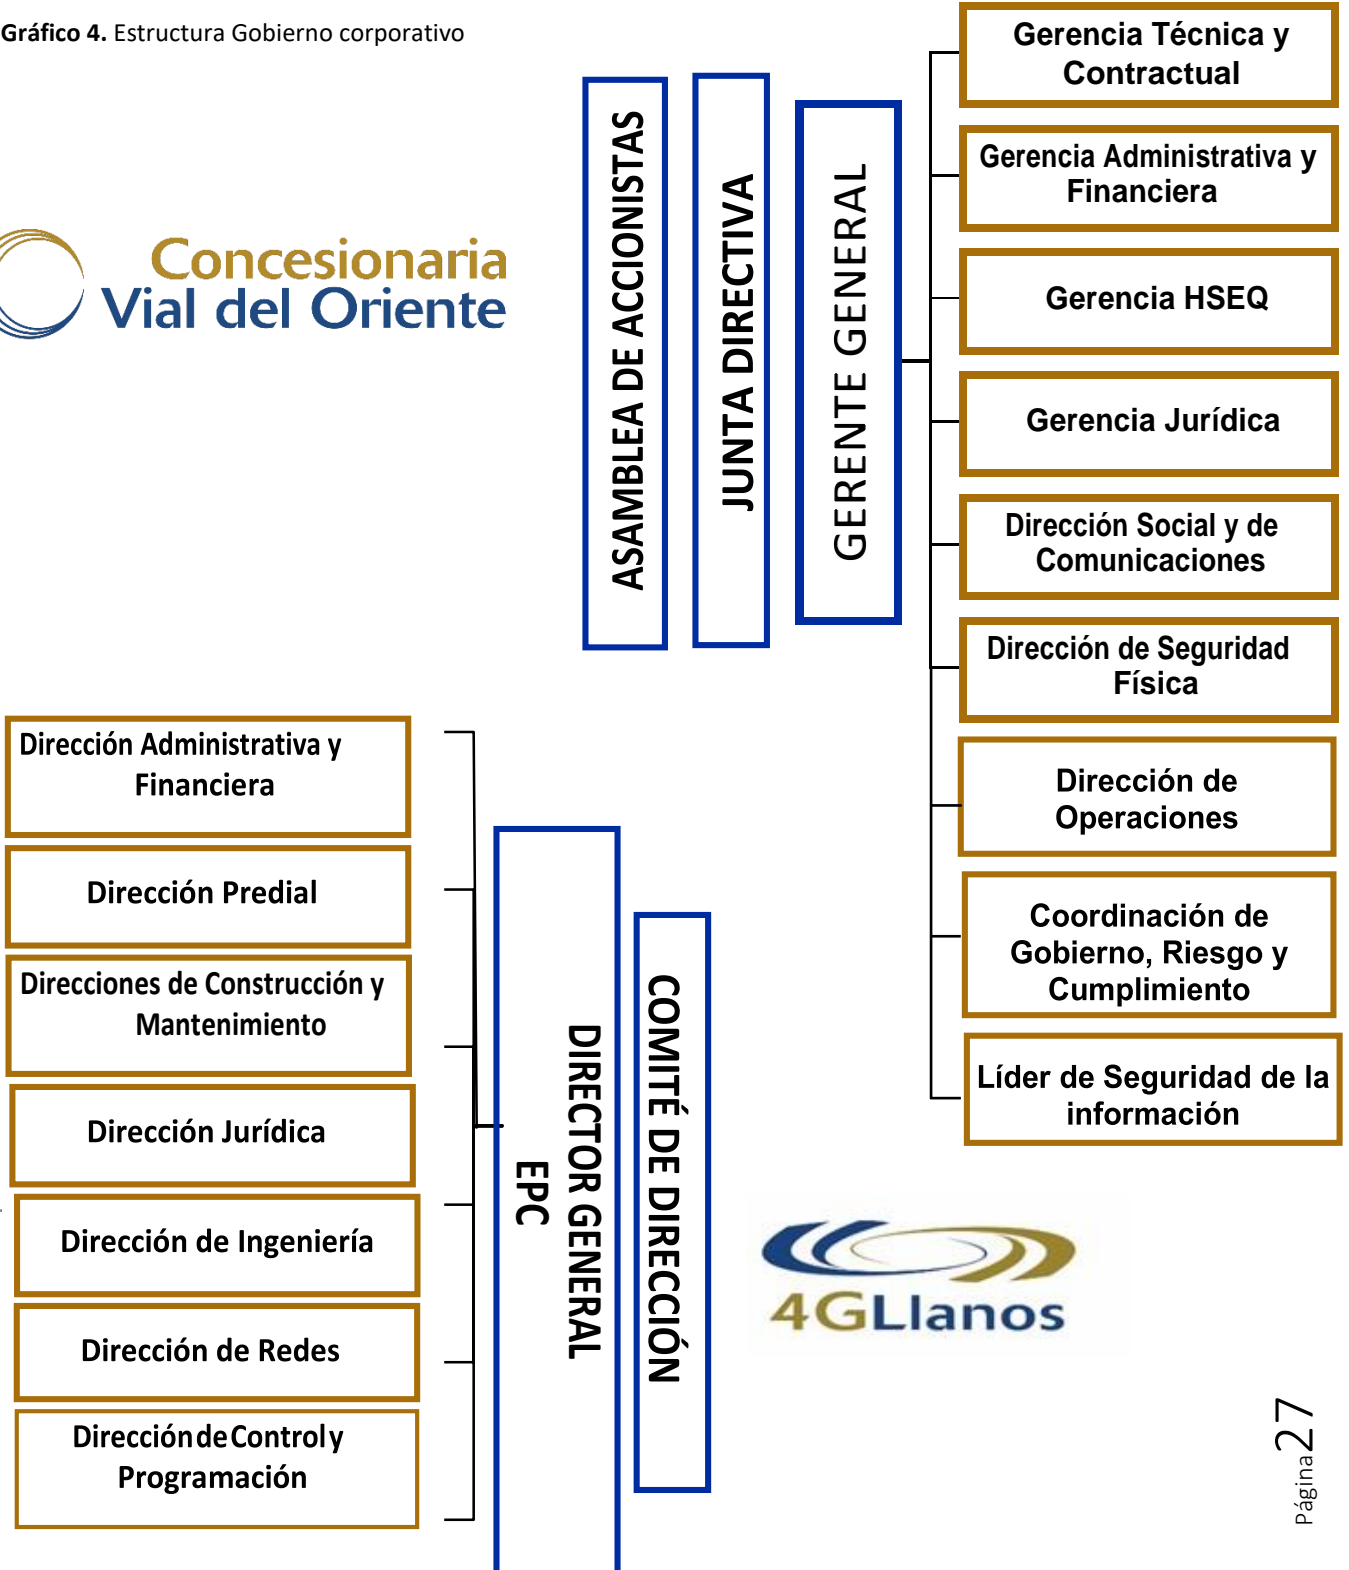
**Gráfico 4.** Estructura Gobierno corporativo

Concesionaria Vial del Oriente

ASAMBLEA DE ACCIONISTAS

JUNTA DIRECTIVA

GERENTE GENERAL

Gerencia Técnica y Contractual

Gerencia Administrativa y Financiera

Gerencia HSEQ

Gerencia Jurídica

Dirección Social y de Comunicaciones

Dirección de Seguridad Física

Dirección de Operaciones

Coordinación de Gobierno, Riesgo y Cumplimiento

Líder de Seguridad de la información

Dirección Administrativa y Financiera

Dirección Predial

Direcciones de Construcción y Mantenimiento

Dirección Jurídica

Dirección de Ingeniería

Dirección de Redes

Dirección de Control y Programación

DIRECTOR GENERAL EPC

COMITÉ DE DIRECCIÓN

4GLlanos

Página 27